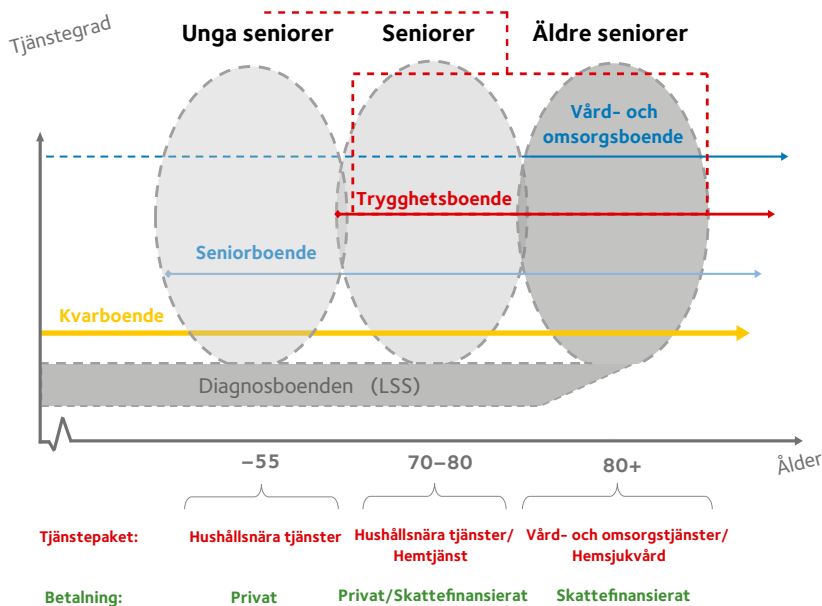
Tjänstegrad

Unga seniorer

Seniorer

Äldre seniorer

Vård- och omsorgsboende

Trygghetsboende

Seniorboende

Kvarboende

Diagnosboenden (LSS)

–55

70–80

80+

Ålder

Tjänstepaket:

Hushållsnära tjänster

Hushållsnära tjänster/ Hemtjänst

Vård- och omsorgstjänster/ Hemsjukvård

Betalning:

Privat

Privat/Skattefinansierat

Skattefinansierat